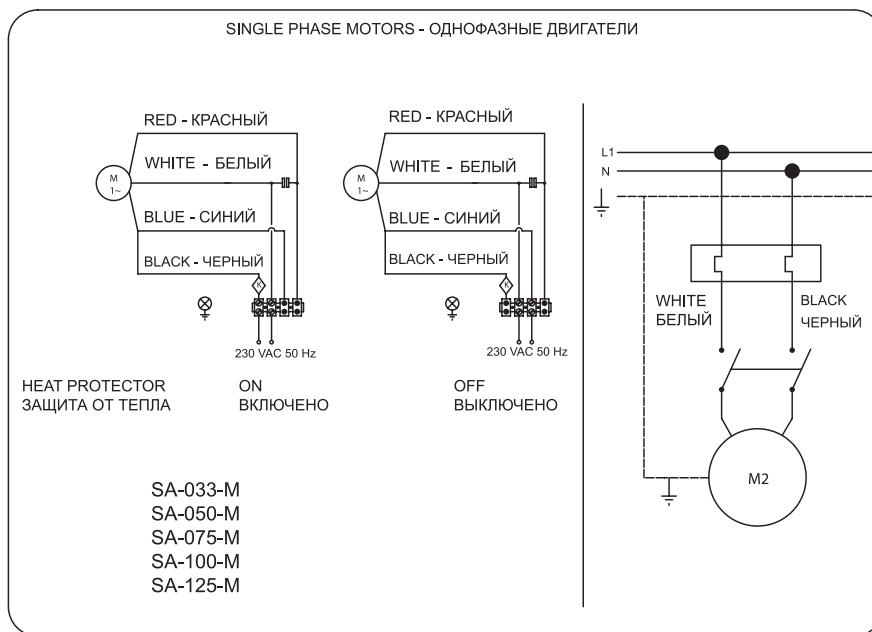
SINGLE PHASE MOTORS - ОДНОФАЗНЫЕ ДВИГАТЕЛИ

M
1~

RED - КРАСНЫЙ
WHITE - БЕЛЫЙ
BLUE - СИНИЙ
BLACK - ЧЕРНЫЙ

K

230 VAC 50 Hz

M
1~

RED - КРАСНЫЙ
WHITE - БЕЛЫЙ
BLUE - СИНИЙ
BLACK - ЧЕРНЫЙ

K

230 VAC 50 Hz

HEAT PROTECTOR
ЗАЩИТА ОТ ТЕПЛА

ON
ВКЛЮЧЕНО

OFF
ВЫКЛЮЧЕНО

SA-033-M
SA-050-M
SA-075-M
SA-100-M
SA-125-M

L1
N

WHITE
БЕЛЫЙ

BLACK
ЧЕРНЫЙ

M2